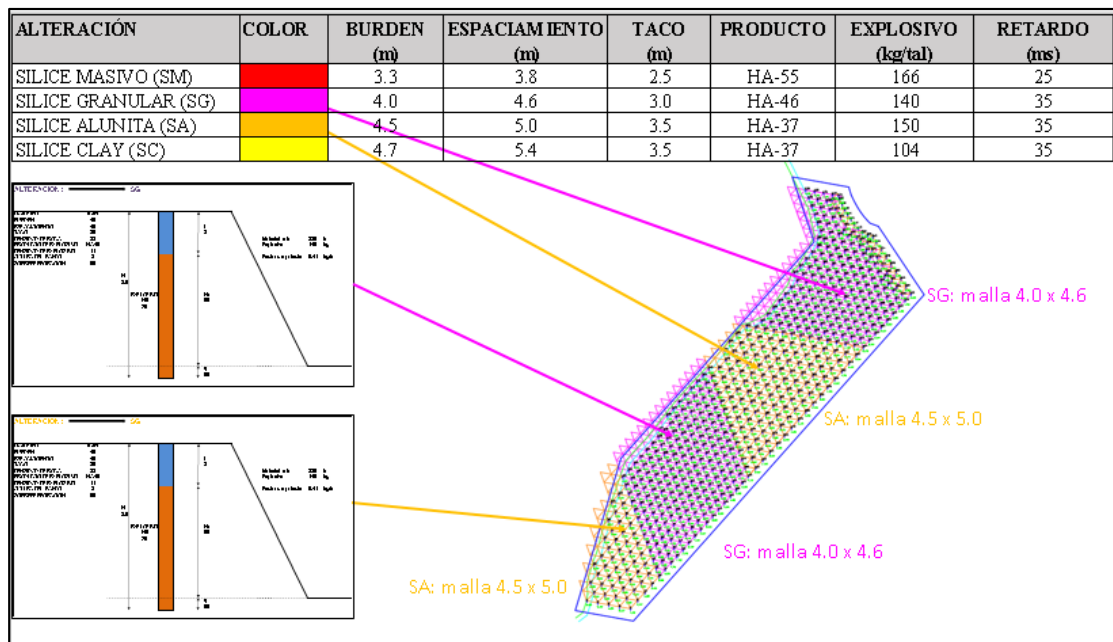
| ALTERACIÓN | COLOR | BURDEN (m) | ESPACIAMIENTO (m) | TACO (m) | PRODUCTO | EXPLOSIVO (kg/tal) | RETARDO (ms) |
|---|---|---|---|---|---|---|---|
| SILICE MASIVO (SM) | | 3.3 | 3.8 | 2.5 | HA-55 | 166 | 25 |
| SILICE GRANULAR (SG) | | 4.0 | 4.6 | 3.0 | HA-46 | 140 | 35 |
| SILICE ALUNITA (SA) | | 4.5 | 5.0 | 3.5 | HA-37 | 150 | 35 |
| SILICE CLAY (SC) | | 4.7 | 5.4 | 3.5 | HA-37 | 104 | 35 |

ALTERACION : SG

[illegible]

ALTERACION : SA

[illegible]

SG: malla 4.0 x 4.6

SA: malla 4.5 x 5.0

SG: malla 4.0 x 4.6

SA: malla 4.5 x 5.0